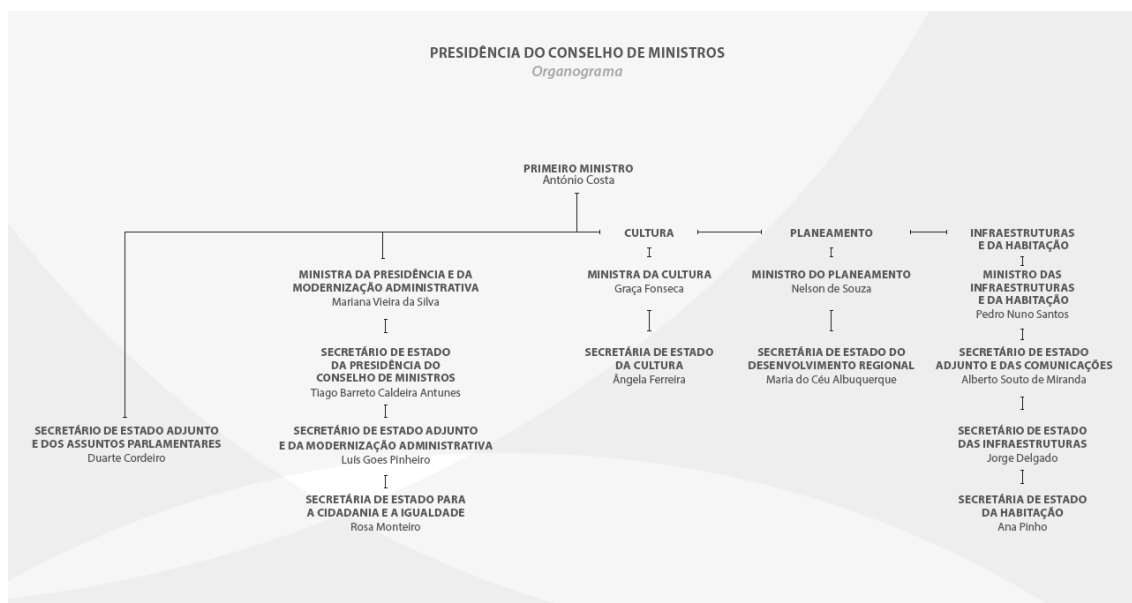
PRESIDÊNCIA DO CONSELHO DE MINISTROS
Organograma

PRIMEIRO MINISTRO
António Costa

SECRETÁRIO DE ESTADO ADJUNTO E DOS ASSUNTOS PARLAMENTARES
Duarte Cordeiro

MINISTRA DA PRESIDÊNCIA E DA MODERNIZAÇÃO ADMINISTRATIVA
Mariana Vieira da Silva

SECRETÁRIO DE ESTADO DA PRESIDÊNCIA DO CONSELHO DE MINISTROS
Tiago Barreto Caldeira Antunes

SECRETÁRIO DE ESTADO ADJUNTO E DA MODERNIZAÇÃO ADMINISTRATIVA
Luís Goes Pinheiro

SECRETÁRIA DE ESTADO PARA A CIDADANIA E A IGUALDADE
Rosa Monteiro

CULTURA

MINISTRA DA CULTURA
Graça Fonseca

SECRETÁRIA DE ESTADO DA CULTURA
Ângela Ferreira

PLANEAMENTO

MINISTRO DO PLANEAMENTO
Nelson de Souza

SECRETÁRIA DE ESTADO DO DESENVOLVIMENTO REGIONAL
Maria do Céu Albuquerque

INFRAESTRUTURAS E DA HABITAÇÃO

MINISTRO DAS INFRAESTRUTURAS E DA HABITAÇÃO
Pedro Nuno Santos

SECRETÁRIO DE ESTADO ADJUNTO E DAS COMUNICAÇÕES
Alberto Souto de Miranda

SECRETÁRIO DE ESTADO DAS INFRAESTRUTURAS
Jorge Delgado

SECRETÁRIA DE ESTADO DA HABITAÇÃO
Ana Pinho